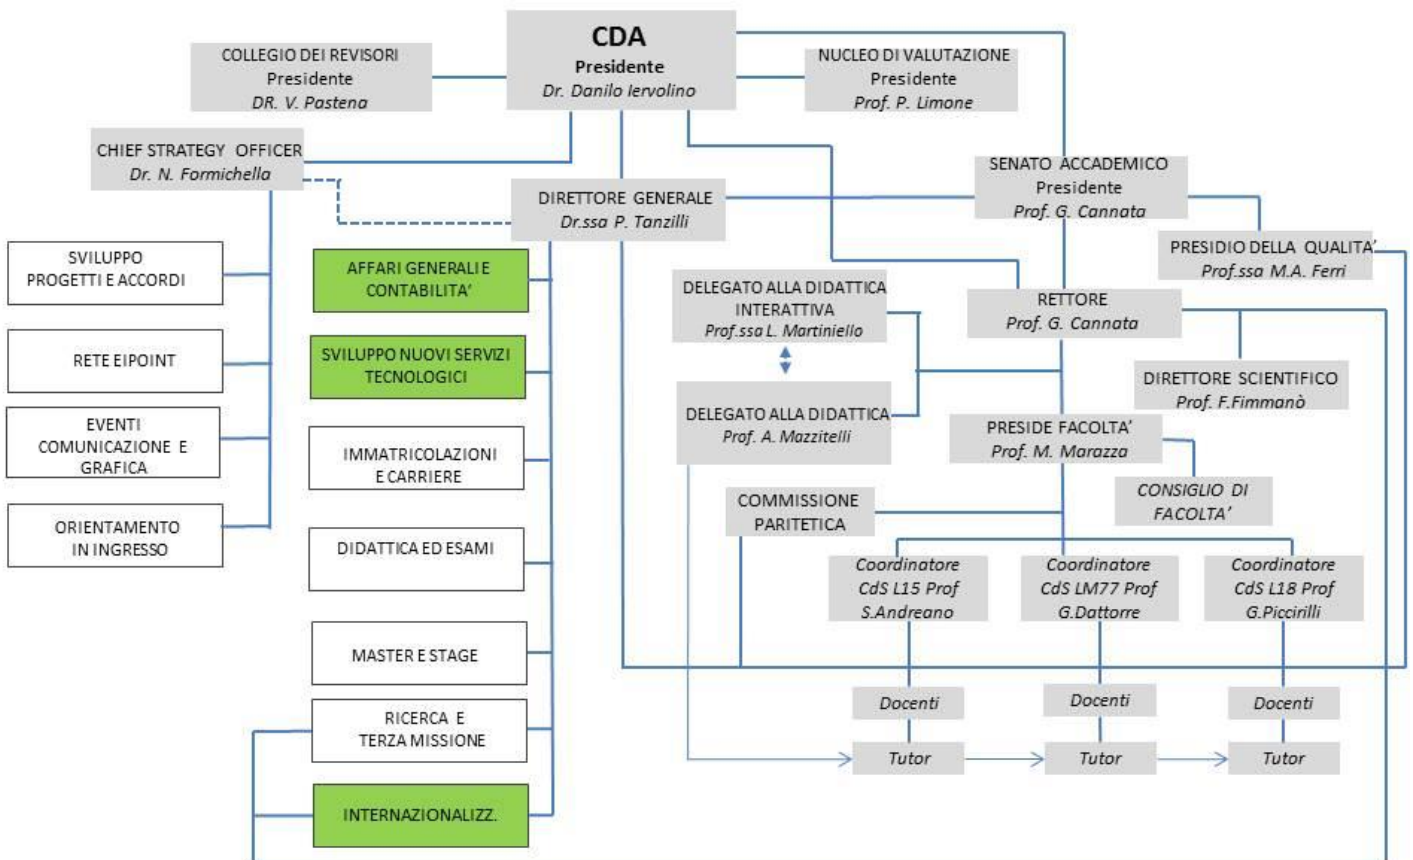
CDA
Presidente
Dr. Danilo Iervolino

COLLEGIO DEI REVISORI
Presidente
DR. V. Pastena

NUCLEO DI VALUTAZIONE
Presidente
Prof. P. Limone

CHIEF STRATEGY OFFICER
Dr. N. Formichella

DIRETTORE GENERALE
Dr.ssa P. Tanzilli

SENATO ACCADEMICO
Presidente
Prof. G. Cannata

PRESIDIO DELLA QUALITA'
Prof.ssa M.A. Ferri

SVILUPPO PROGETTI E ACCORDI

RETE EIPOINT

EVENTI COMUNICAZIONE E GRAFICA

ORIENTAMENTO IN INGRESSO

AFFARI GENERALI E CONTABILITA'

SVILUPPO NUOVI SERVIZI TECNOLOGICI

IMMATRICOLAZIONI E CARRIERE

DIDATTICA ED ESAMI

MASTER E STAGE

RICERCA E TERZA MISSIONE

INTERNAZIONALIZZ.

DELEGATO ALLA DIDATTICA INTERATTIVA
Prof.ssa L. Martiniello

DELEGATO ALLA DIDATTICA
Prof. A. Mazzitelli

RETTORE
Prof. G. Cannata

DIRETTORE SCIENTIFICO
Prof. F.Fimmanò

PRESIDE FACOLTA'
Prof. M. Marazza

CONSIGLIO DI FACOLTA'

COMMISSIONE PARITETICA

Coordinatore CdS L15 Prof S.Andreano

Coordinatore CdS LM77 Prof G.Dattorre

Coordinatore CdS L18 Prof G.Piccirilli

Docenti

Docenti

Docenti

Tutor

Tutor

Tutor